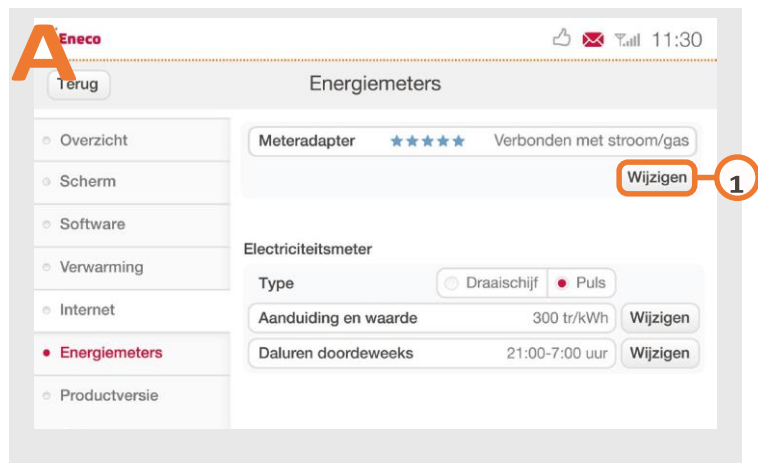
A

Eneco

11:30

Terug

Energiemeters

Overzicht

Scherm

Software

Verwarming

Internet

Energiemeters

Productversie

Meteradapter ★★★★★ Verbonden met stroom/gas

Wijzigen

1

Electriciteitsmeter

Type Draaischijf Puls

Aanduiding en waarde 300 tr/kWh Wijzigen

Daluren doordeweeks 21:00-7:00 uur Wijzigen